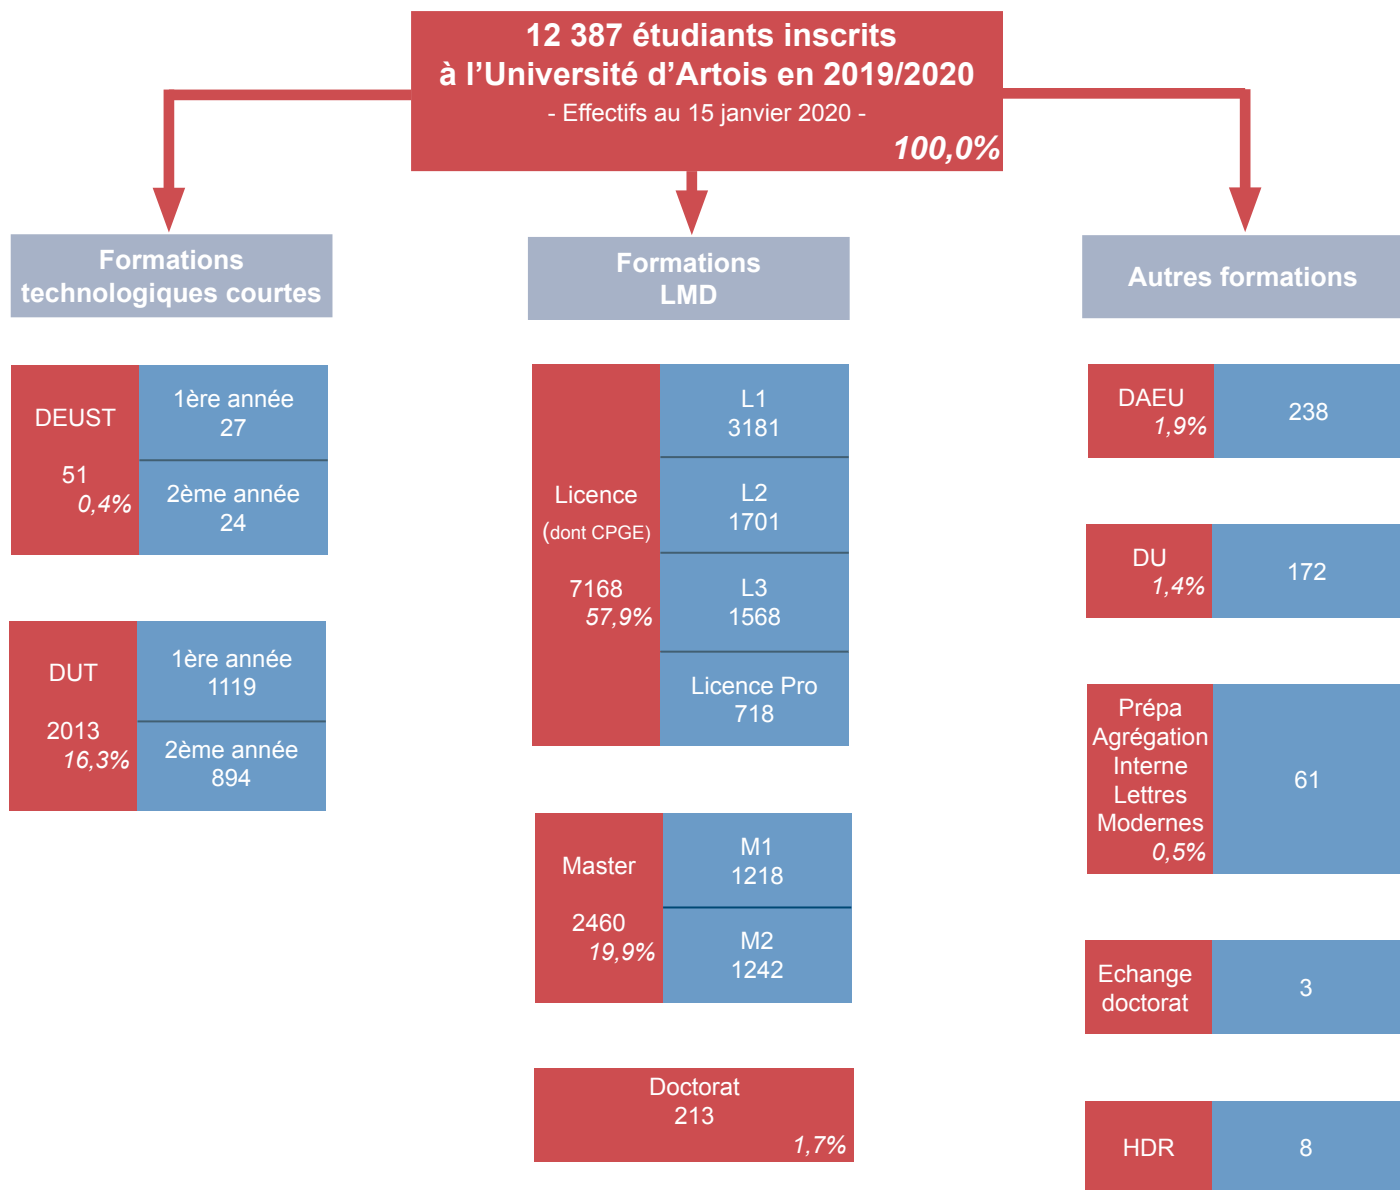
12 387 étudiants inscrits
à l’Université d’Artois en 2019/2020
- Effectifs au 15 janvier 2020 -
100,0%

Formations technologiques courtes

DEUST
51
0,4%

1ère année
27

2ème année
24

DUT
2013
16,3%

1ère année
1119

2ème année
894

Formations LMD

Licence
(dont CPGE)
7168
57,9%

L1
3181

L2
1701

L3
1568

Licence Pro
718

Master
2460
19,9%

M1
1218

M2
1242

Doctorat
213
1,7%

Autres formations

DAEU
1,9%
238

DU
1,4%
172

Prépa Agrégation Interne Lettres Modernes
0,5%
61

Echange doctorat
3

HDR
8